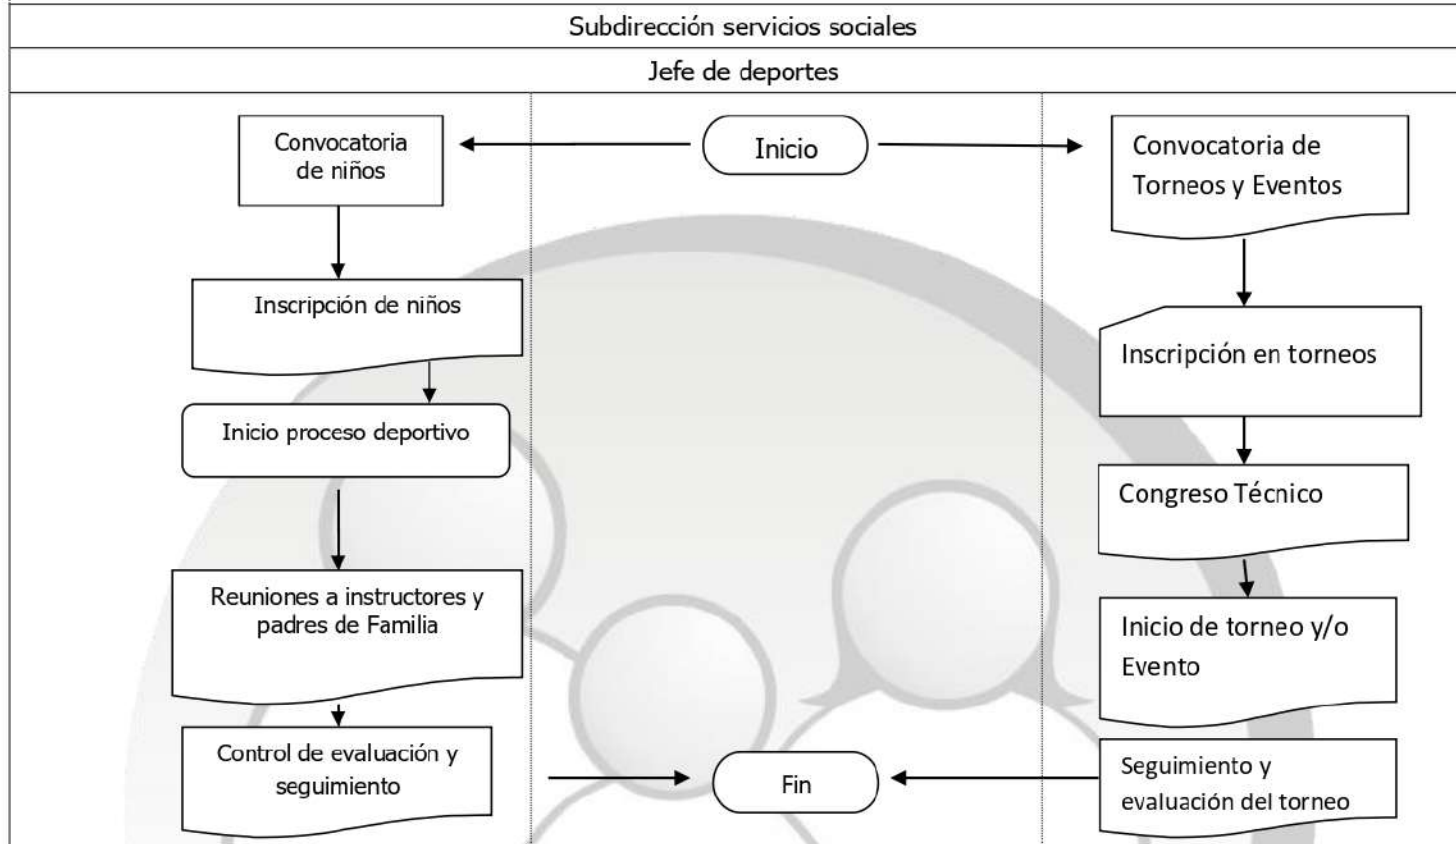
Subdirección servicios sociales

Jefe de deportes

Inicio

Convocatoria de niños

Inscripción de niños

Inicio proceso deportivo

Reuniones a instructores y padres de Familia

Control de evaluación y seguimiento

Fin

Convocatoria de Torneos y Eventos

Inscripción en torneos

Congreso Técnico

Inicio de torneo y/o Evento

Seguimiento y evaluación del torneo